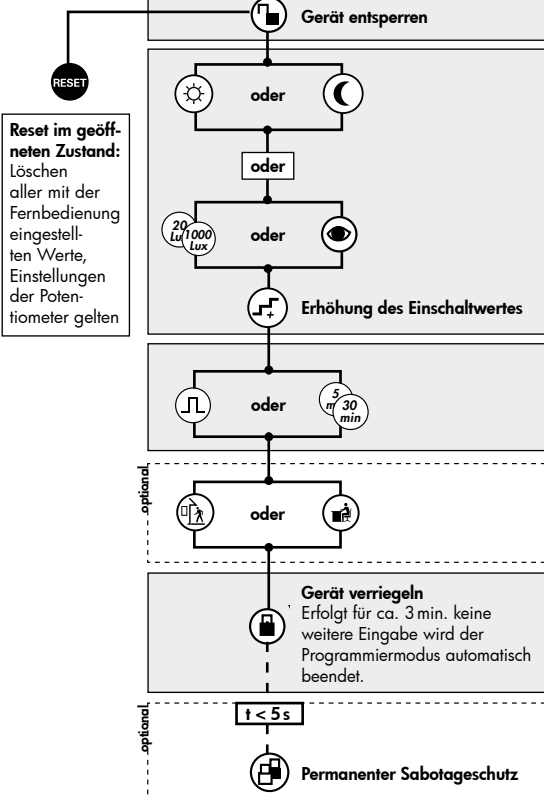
Gerät entsperren

RESET

Reset im geöffneten Zustand: Löschen aller mit der Fernbedienung eingestellten Werte, Einstellungen der Potentiometer gelten

oder

oder

20 Lux 1000 Lux

oder

Erhöhung des Einschaltwertes

oder

5 min 30 min

optional

oder

Gerät verriegeln
Erfolgt für ca. 3 min. keine weitere Eingabe wird der Programmiermodus automatisch beendet.

optional

t < 5 s

Permanenter Sabotageschutz